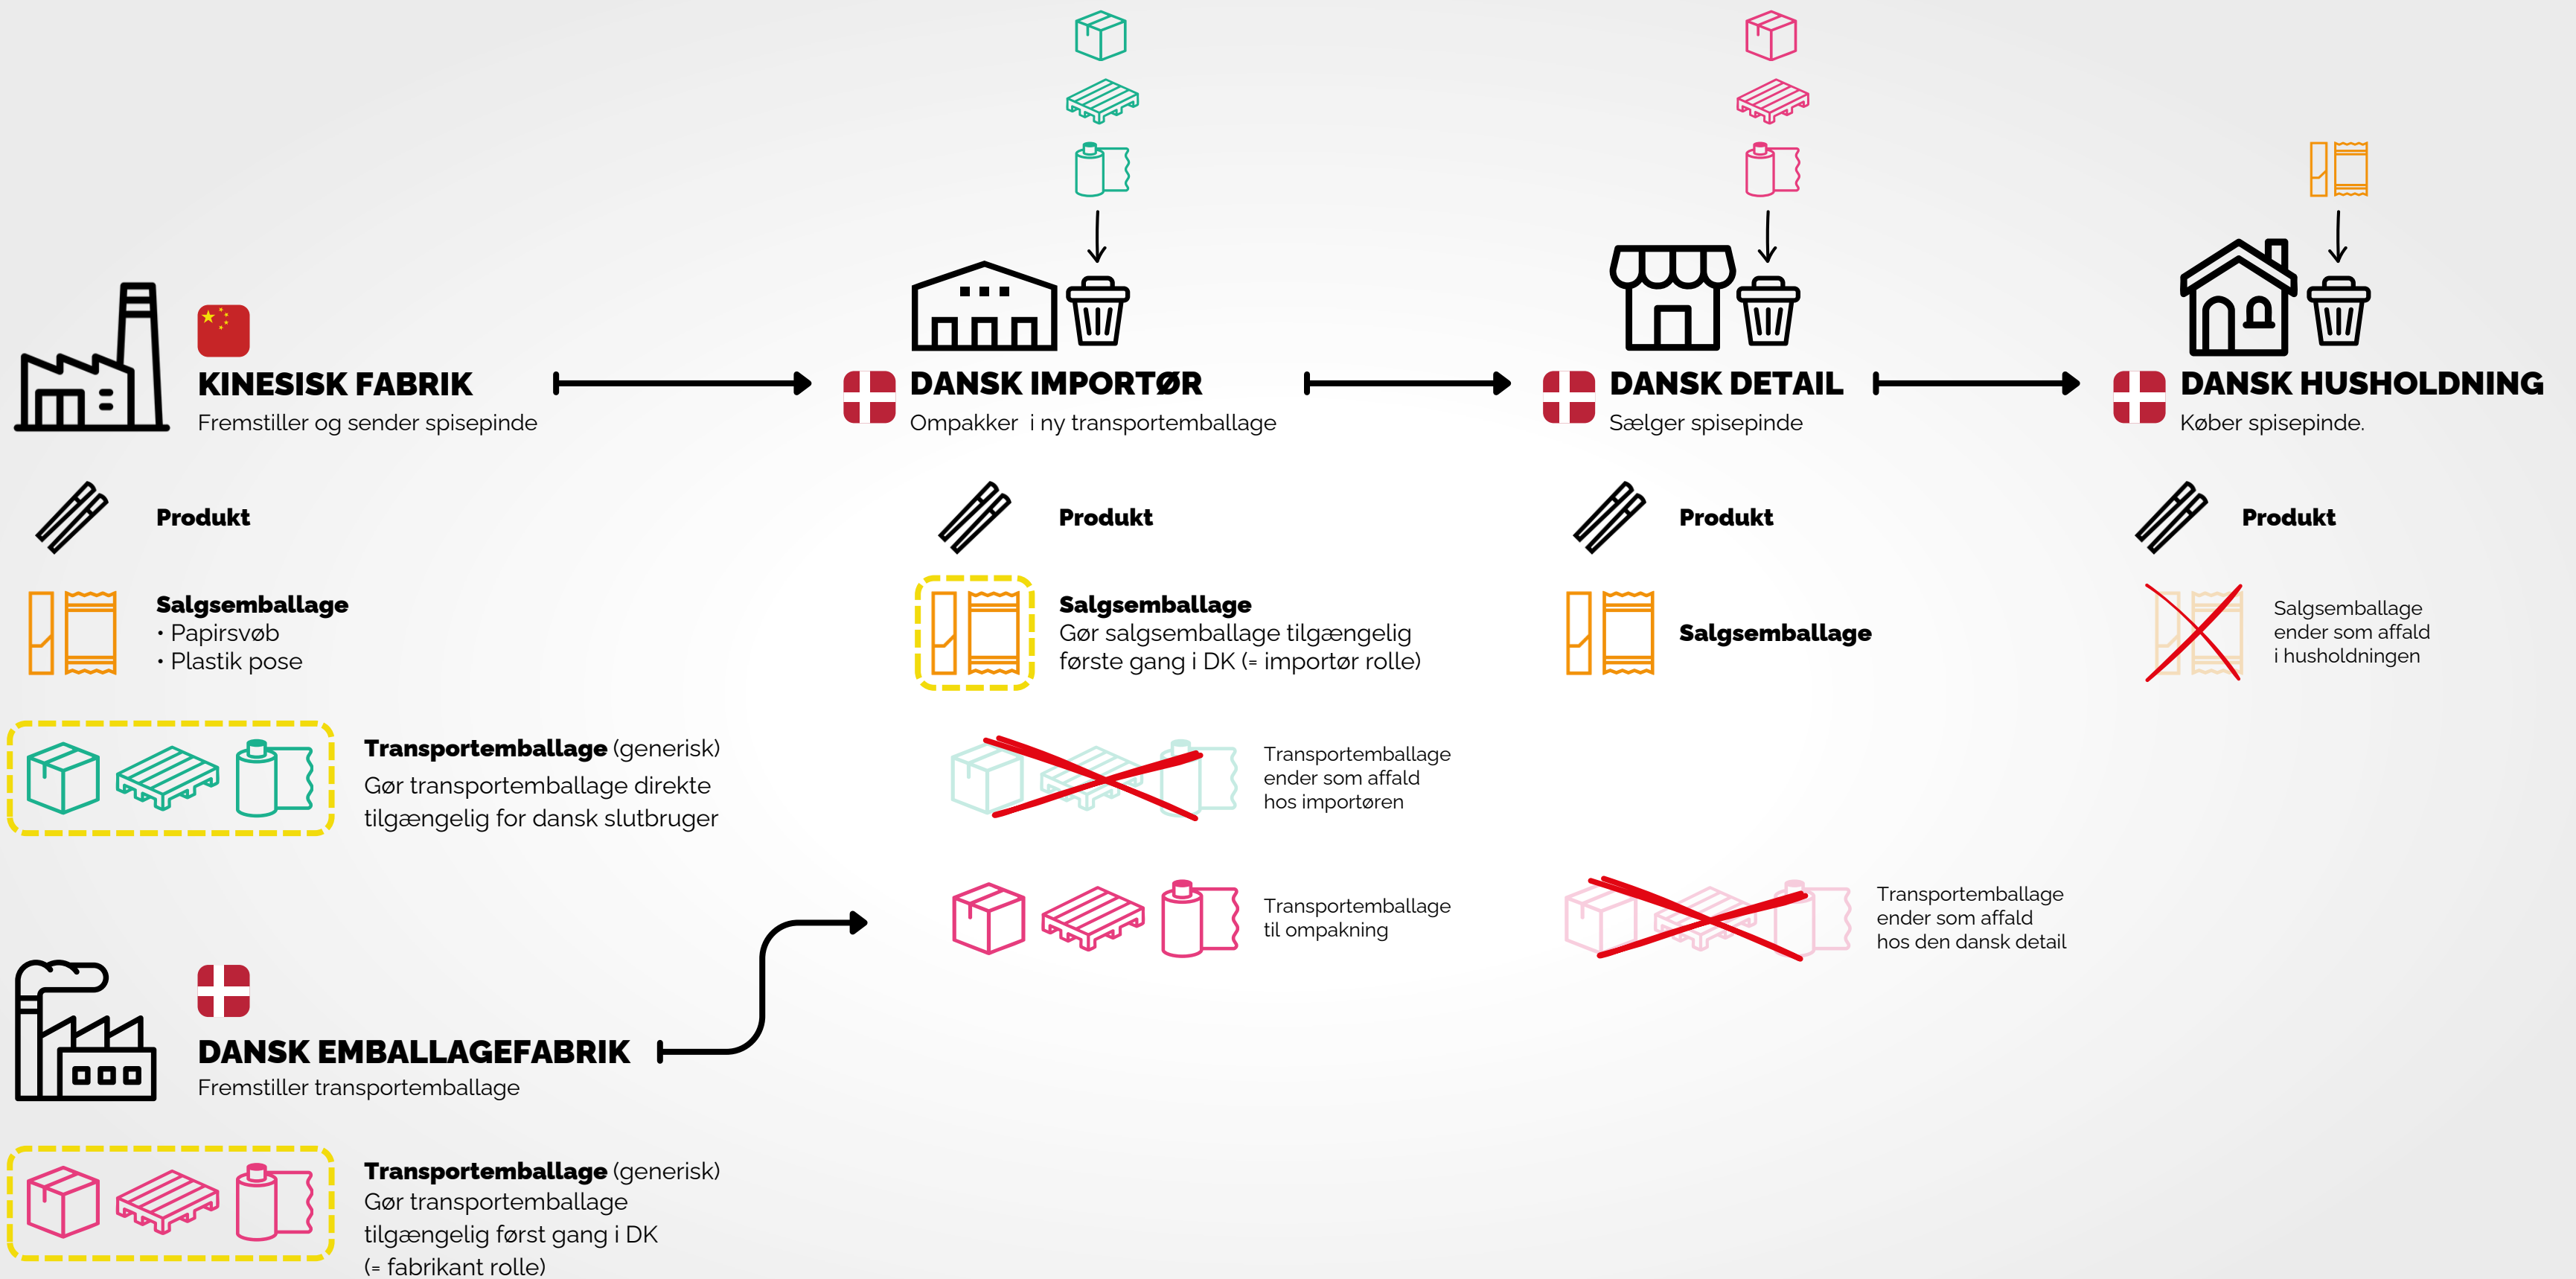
KINESISK FABRIK
Fremstiller og sender spisepinde

DANSK IMPORTØR
Ompakker  i ny transportemballage

DANSK DETAIL
Sælger spisepinde

DANSK HUSHOLDNING
Køber spisepinde.

Produkt

Salgsemballage
• Papirsvøb
• Plastik pose

Transportemballage (generisk)
Gør transportemballage direkte tilgængelig for dansk slutbruger

Produkt

Salgsemballage
Gør salgsemballage tilgængelig første gang i DK (= importør rolle)

Transportemballage ender som affald hos importøren

Transportemballage til ompakning

Produkt

Salgsemballage

Transportemballage ender som affald hos den dansk detail

Produkt

Salgsemballage ender som affald i husholdningen

DANSK EMBALLAGEFABRIK
Fremstiller transportemballage

Transportemballage (generisk)
Gør transportemballage tilgængelig først gang i DK (= fabrikant rolle)